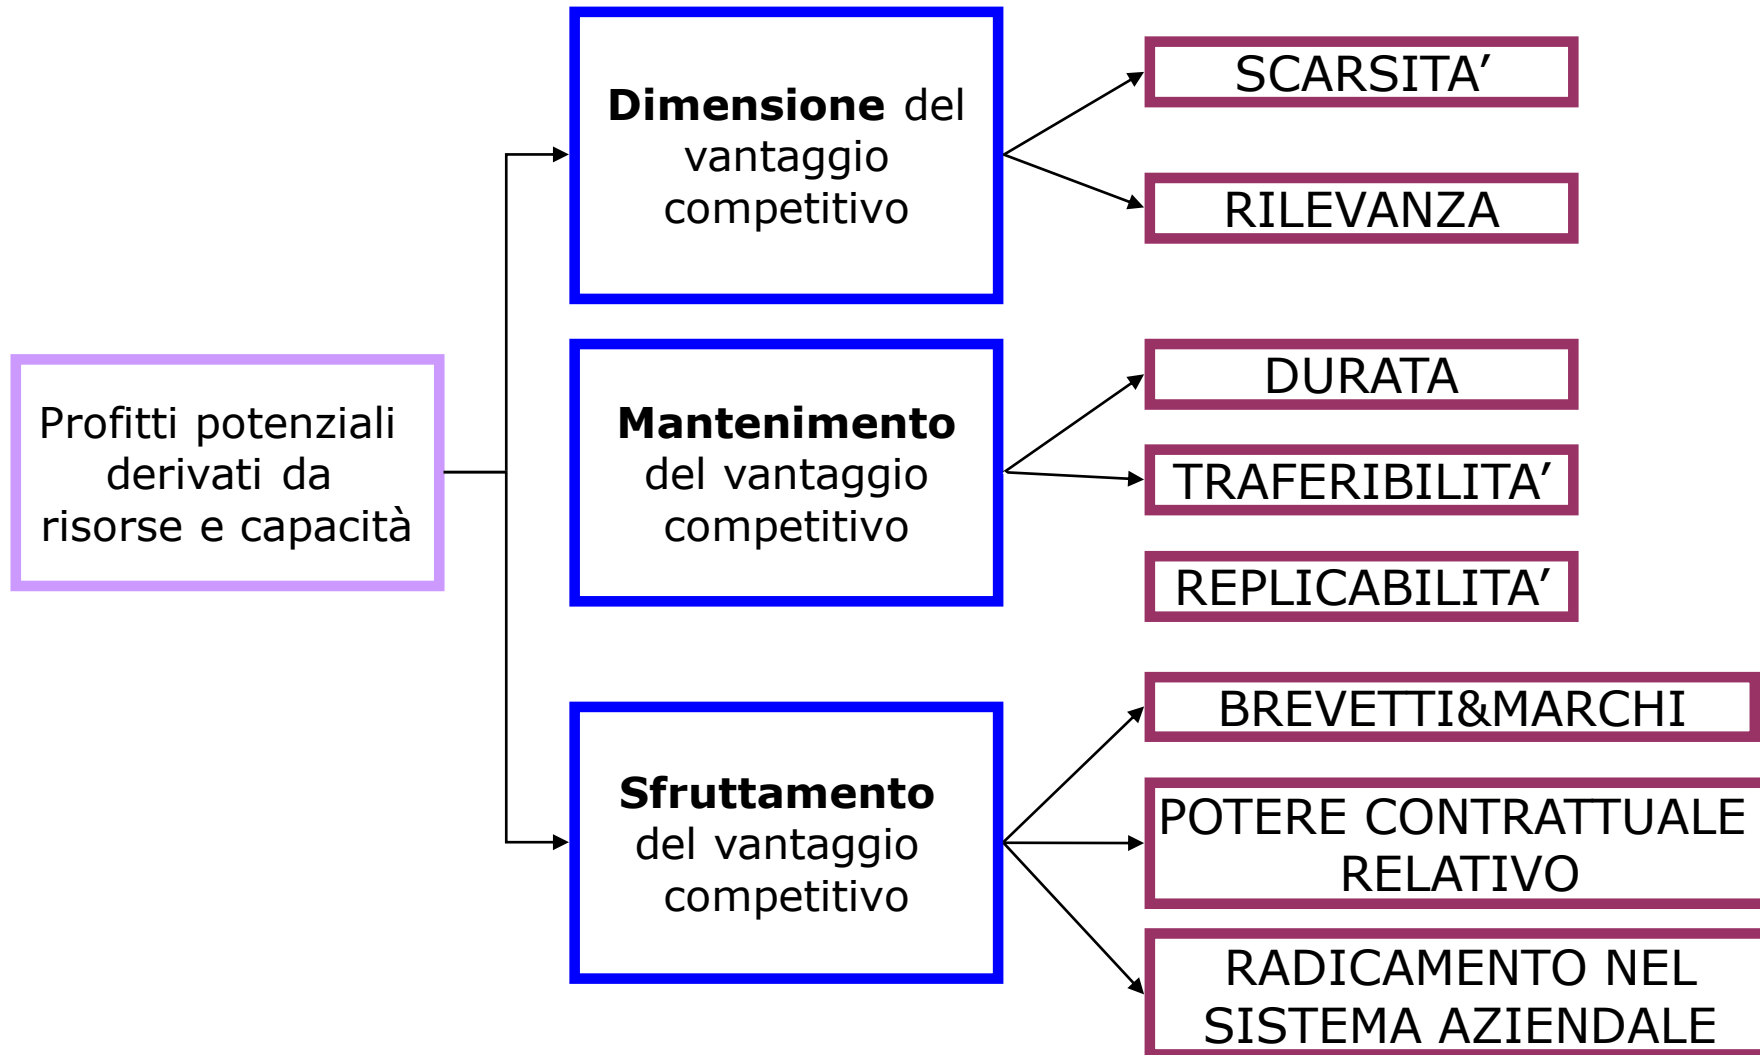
Profitti potenziali derivati da risorse e capacità

**Dimensione** del vantaggio competitivo

SCARSITA’

RILEVANZA

**Mantenimento** del vantaggio competitivo

DURATA

TRAFERIBILITA’

REPLICABILITA’

**Sfruttamento** del vantaggio competitivo

BREVETTI&MARCHI

POTERE CONTRATTUALE RELATIVO

RADICAMENTO NEL SISTEMA AZIENDALE